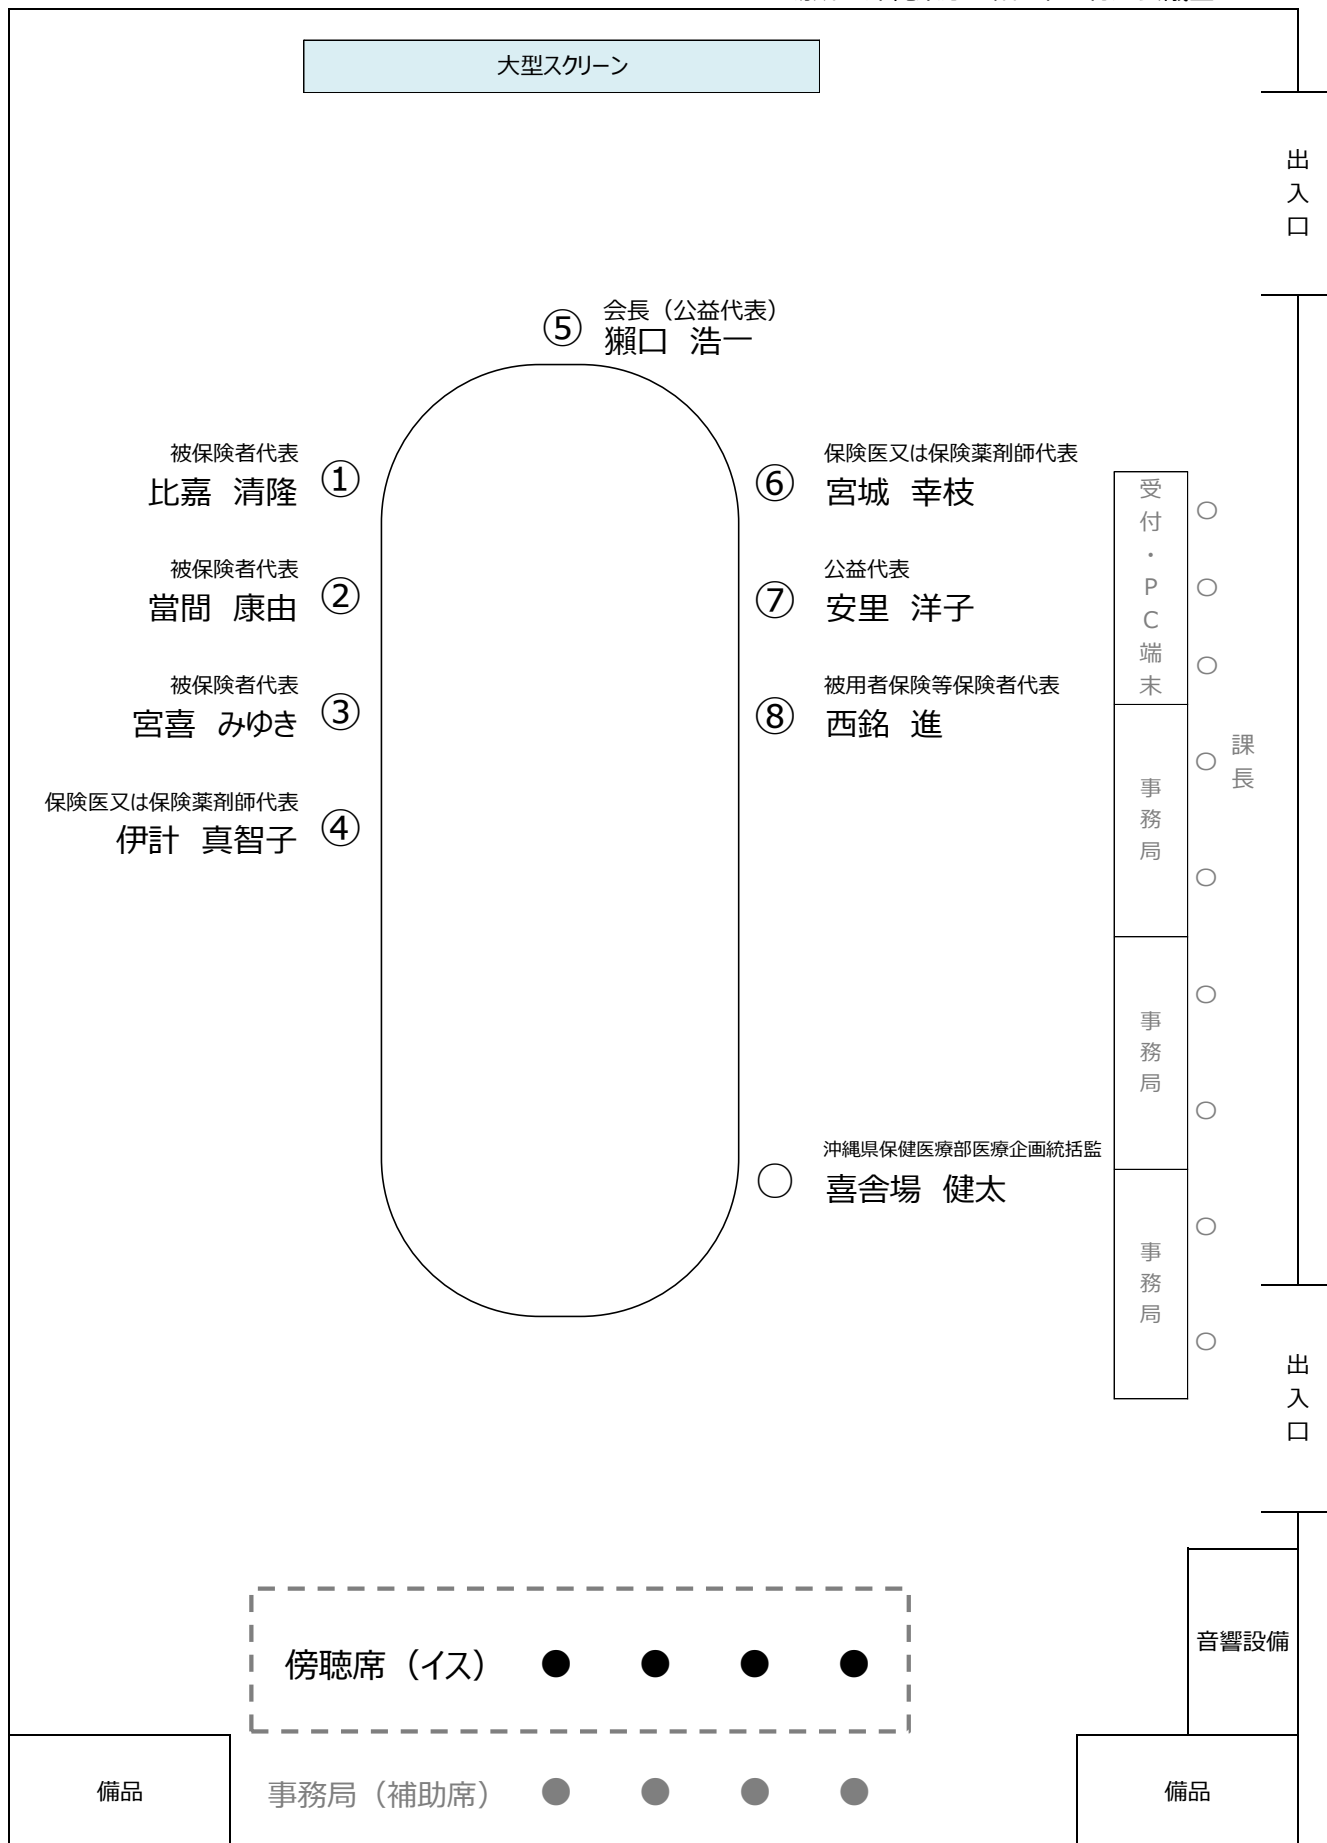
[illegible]

大型スクリーン

出入口

⑤ 会長（公益代表）
獺口 浩一

被保険者代表
比嘉 清隆 ①

被保険者代表
當間 康由 ②

被保険者代表
宮喜 みゆき ③

保険医又は保険薬剤師代表
伊計 真智子 ④

⑥ 保険医又は保険薬剤師代表
宮城 幸枝

⑦ 公益代表
安里 洋子

⑧ 被用者保険等保険者代表
西銘 進

○ 沖縄県保健医療部医療企画統括監
喜舎場 健太

受付・PC端末

○
○
○

課長
○

事務局
○

事務局
○
○

事務局
○
○

出入口

音響設備

傍聴席（イス） ● ● ● ●

備品

事務局（補助席） ● ● ● ●

備品